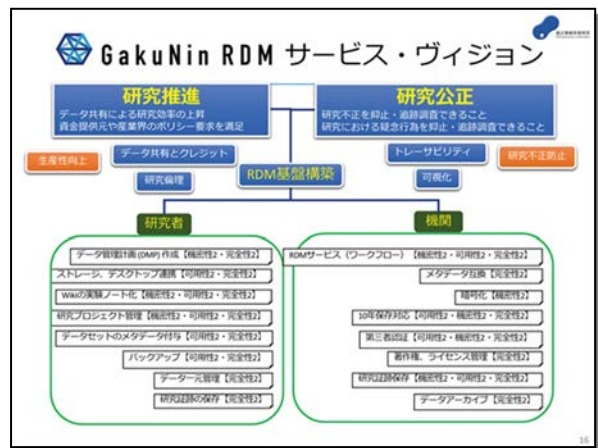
GakuNin RDM サービス・ヴィジョン

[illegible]

研究推進
データ共有による研究効率の上昇
資金提供元や産業界のポリシー要求を満足

研究公正
研究不正を抑止・追跡調査できること
研究における疑念行為を抑止・追跡調査できること

生産性向上

データ共有とクレジット

研究倫理

RDM基盤構築

トレーサビリティ

可視化

研究不正防止

研究者

機関

データ管理計画(DMP)作成【機密性2・完全性2】

ストレージ、デスクトップ連携【可用性2・完全性2】

Wikiの実験ノート化【機密性2・完全性2】

研究プロジェクト管理【機密性2・完全性2】

データセットのメタデータ付与【可用性2・完全性2】

バックアップ【可用性2・完全性2】

データー元管理【完全性2】

研究証跡の保存【完全性2】

RDMサービス(ワークフロー)【機密性2・可用性2・完全性2】

メタデータ互換【完全性2】

暗号化【機密性2】

10年保存対応【可用性2・機密性2・完全性2】

第三者認証【可用性2・機密性2・完全性2】

著作権、ライセンス管理【完全性2】

研究証跡保存【機密性2・可用性2・完全性2】

データアーカイブ【完全性2】

16